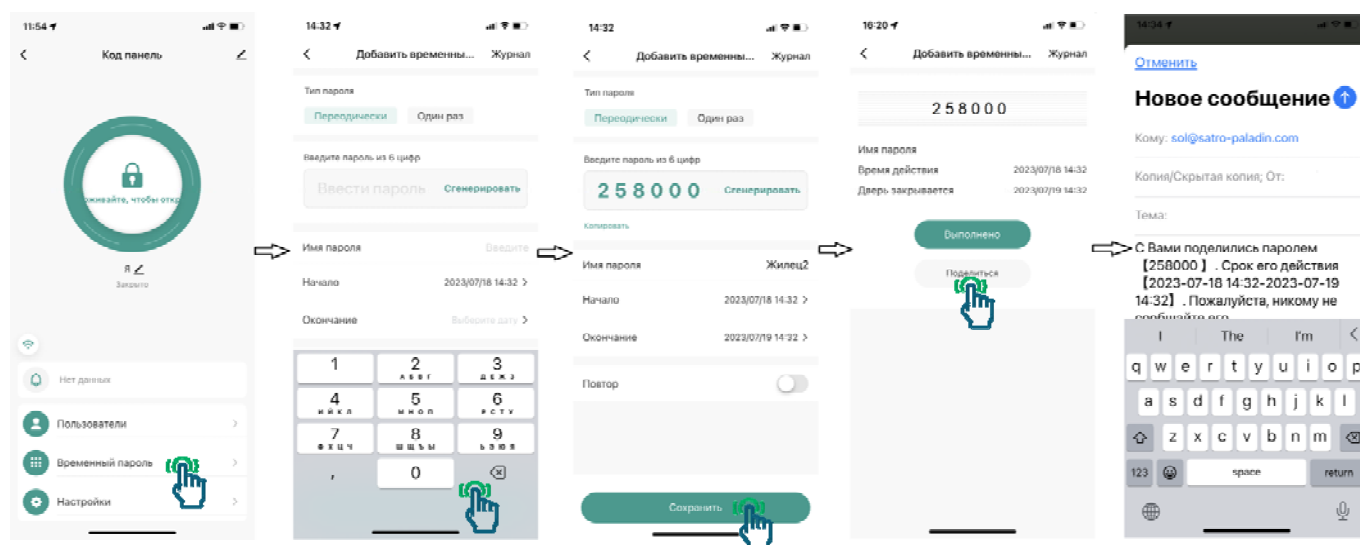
11:54

Код панель

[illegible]живайте, чтобы отк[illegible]

Я

Закрыто

Нет данных

Пользователи

Временный пароль

Настройки

14:32

Добавить временны...

Журнал

Тип пароля

Переодически

Один раз

Введите пароль из 6 цифр

Ввести пароль

Сгенерировать

Имя пароля

Введите

Начало

2023/07/18 14:32

Окончание

Выберите дату

| 1 | 2 АБВГ | 3 ДЕЖЗ |
|---|---|---|
| 4 ИЙКЛ | 5 МНОП | 6 РСТУ |
| 7 ФХЦЧ | 8 ШЩЪЫ | 9 ЬЭЮЯ |
| , | 0 | ⌫ |

14:32

Добавить временны...

Журнал

Тип пароля

Переодически

Один раз

Введите пароль из 6 цифр

258000

Сгенерировать

Копировать

Имя пароля

Жилец2

Начало

2023/07/18 14:32

Окончание

2023/07/19 14:32

Повтор

Сохранить

16:20

Добавить временны...

Журнал

258000

Имя пароля

Время действия

2023/07/18 14:32

Дверь закрывается

2023/07/19 14:32

Выполнено

Поделиться

14:34

Отменить

Новое сообщение

Кому: sol@satro-paladin.com

Копия/Скрытая копия; От:

Тема:

С Вами поделились паролем 【258000 】. Срок его действия 【2023-07-18 14:32-2023-07-19 14:32】. Пожалуйста, никому не сообщайте его

I The I'm

q w e r t y u i o p
a s d f g h j k l
z x c v b n m

123 space return